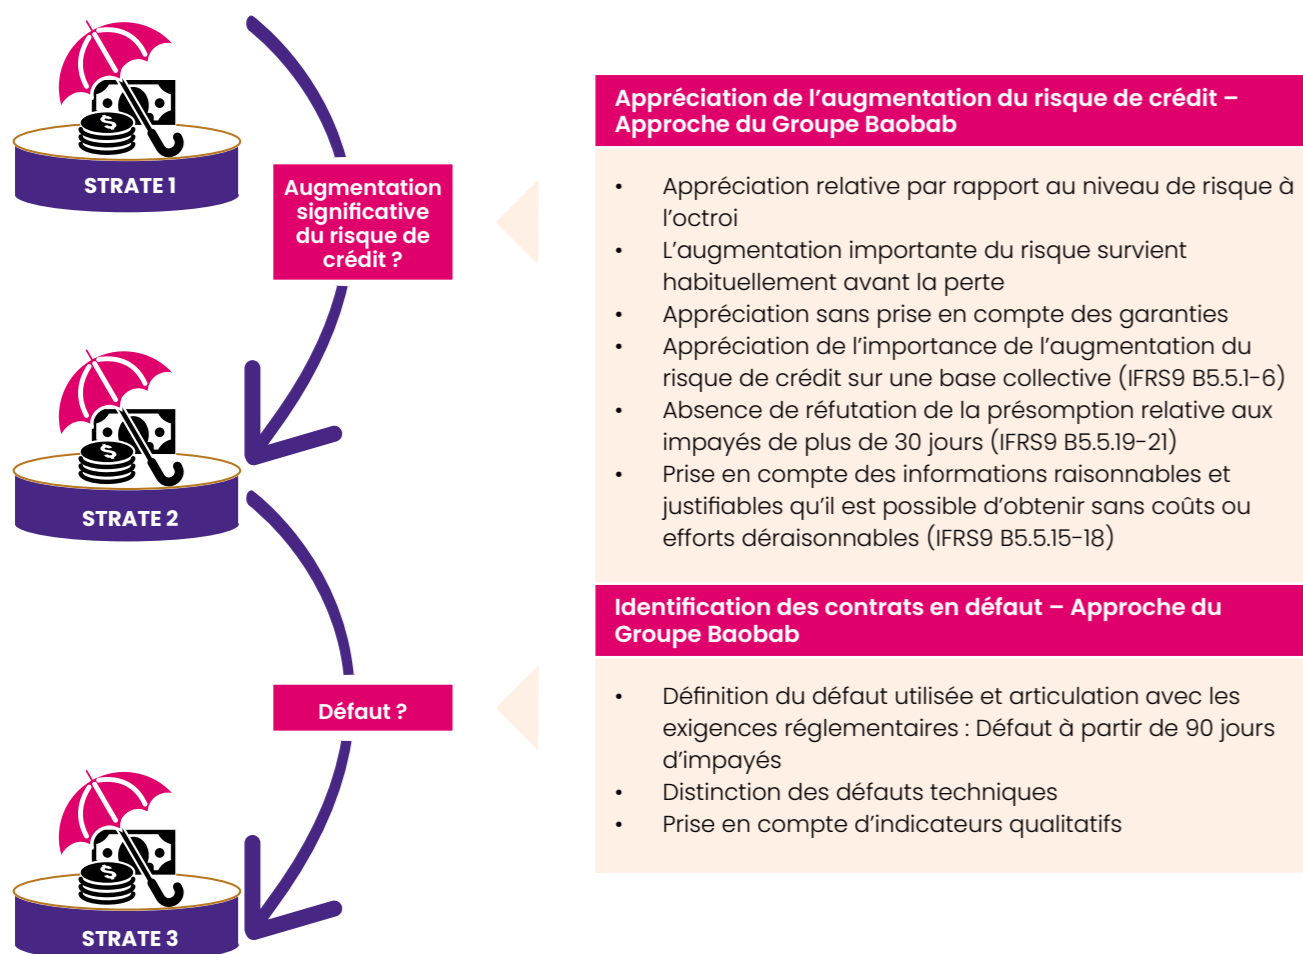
STRATE 1

Augmentation significative du risque de crédit ?

STRATE 2

Défaut ?

STRATE 3

Appréciation de l'augmentation du risque de crédit – Approche du Groupe Baobab

- Appréciation relative par rapport au niveau de risque à l'octroi
- L'augmentation importante du risque survient habituellement avant la perte
- Appréciation sans prise en compte des garanties
- Appréciation de l'importance de l'augmentation du risque de crédit sur une base collective (IFRS9 B5.5.1-6)
- Absence de réfutation de la présomption relative aux impayés de plus de 30 jours (IFRS9 B5.5.19-21)
- Prise en compte des informations raisonnables et justifiables qu'il est possible d'obtenir sans coûts ou efforts déraisonnables (IFRS9 B5.5.15-18)

Identification des contrats en défaut – Approche du Groupe Baobab

- Définition du défaut utilisée et articulation avec les exigences réglementaires : Défaut à partir de 90 jours d'impayés
- Distinction des défauts techniques
- Prise en compte d'indicateurs qualitatifs